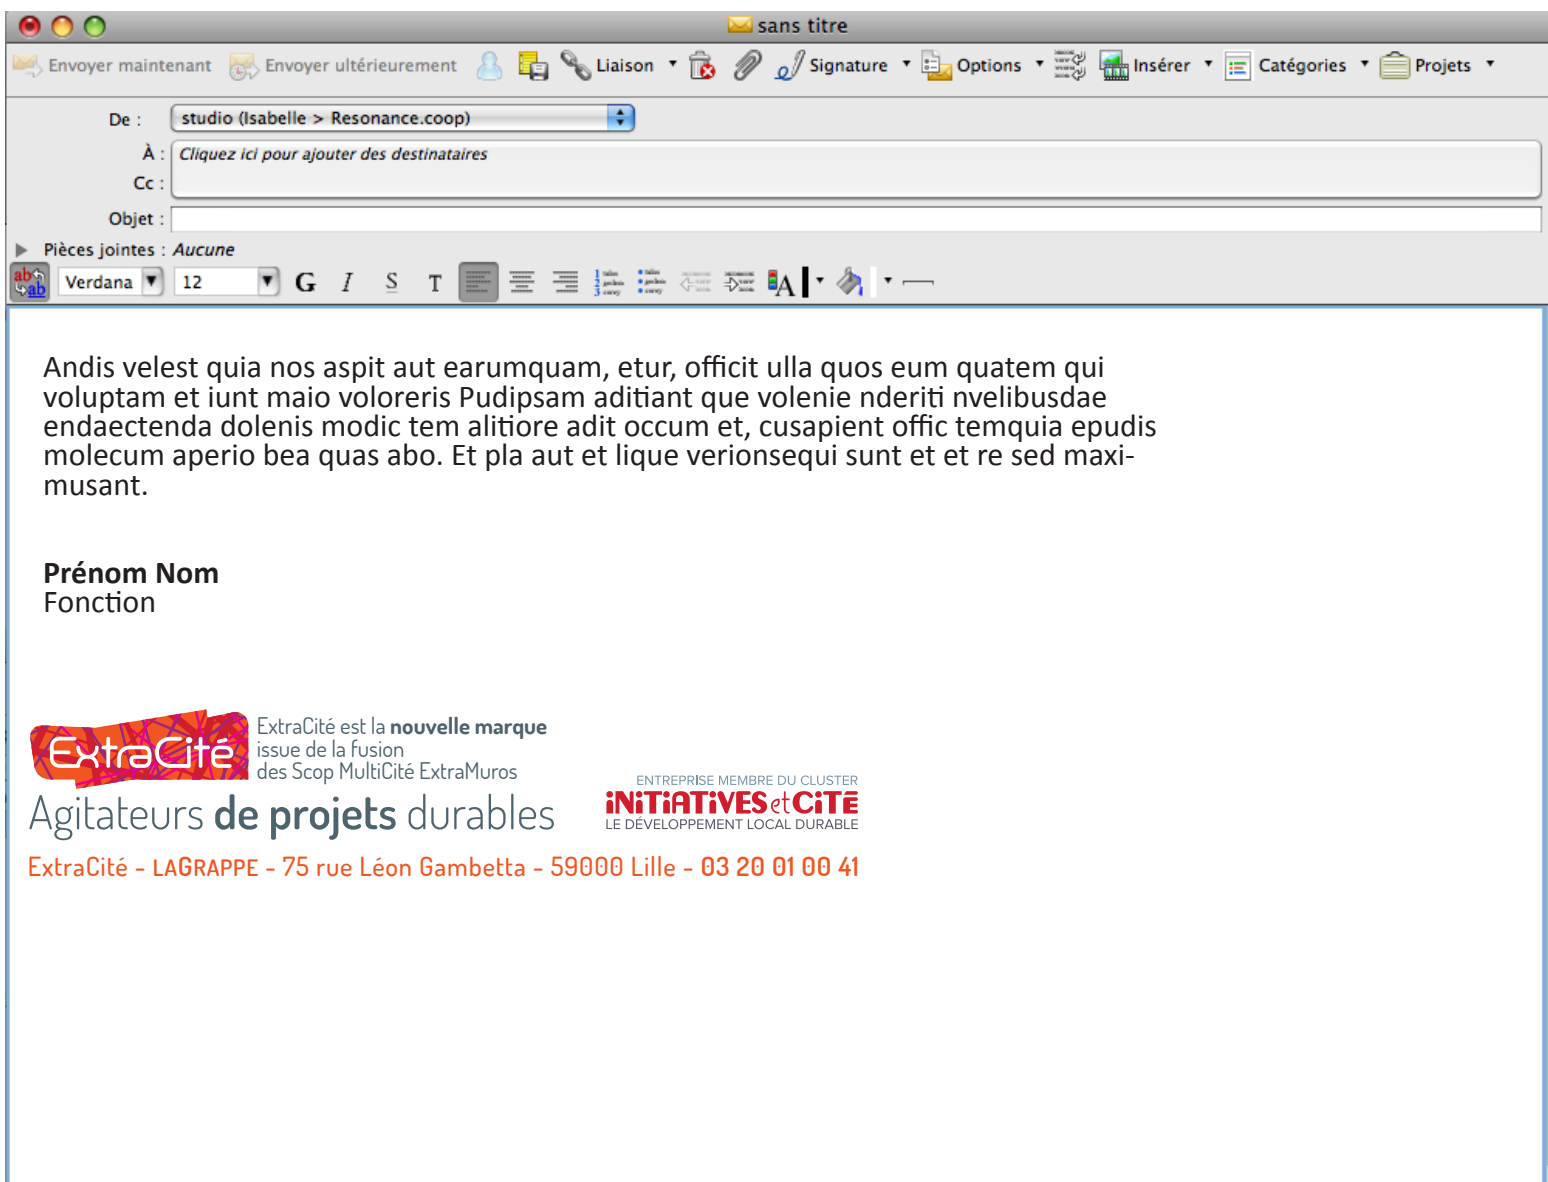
sans titre

Envoyer maintenant Envoyer ultérieurement Liaison Signature Options Insérer Catégories Projets

De : studio (Isabelle > Resonance.coop)
À : Cliquez ici pour ajouter des destinataires
Cc :
Objet :
Pièces jointes : Aucune

Verdana 12 G I S T

Andis velest quia nos aspit aut earumquam, etur, officit ulla quos eum quatem qui voluptam et iunt maio voloreris Pudipsam aditiant que volenie nderiti nvelibusdae endaectenda dolenis modic tem alitiore adit occum et, cusapient offic temquia epudis molecum aperio bea quas abo. Et pla aut et lique verionsequi sunt et et re sed maximusant.

Prénom Nom
Fonction

ExtraCité

ExtraCité est la nouvelle marque issue de la fusion des Scop MultiCité ExtraMuros

Agitateurs de projets durables

ENTREPRISE MEMBRE DU CLUSTER
iNiTiATiVES et CiTÉ
LE DÉVELOPPEMENT LOCAL DURABLE

ExtraCité - LAGRAPPE - 75 rue Léon Gambetta - 59000 Lille - 03 20 01 00 41